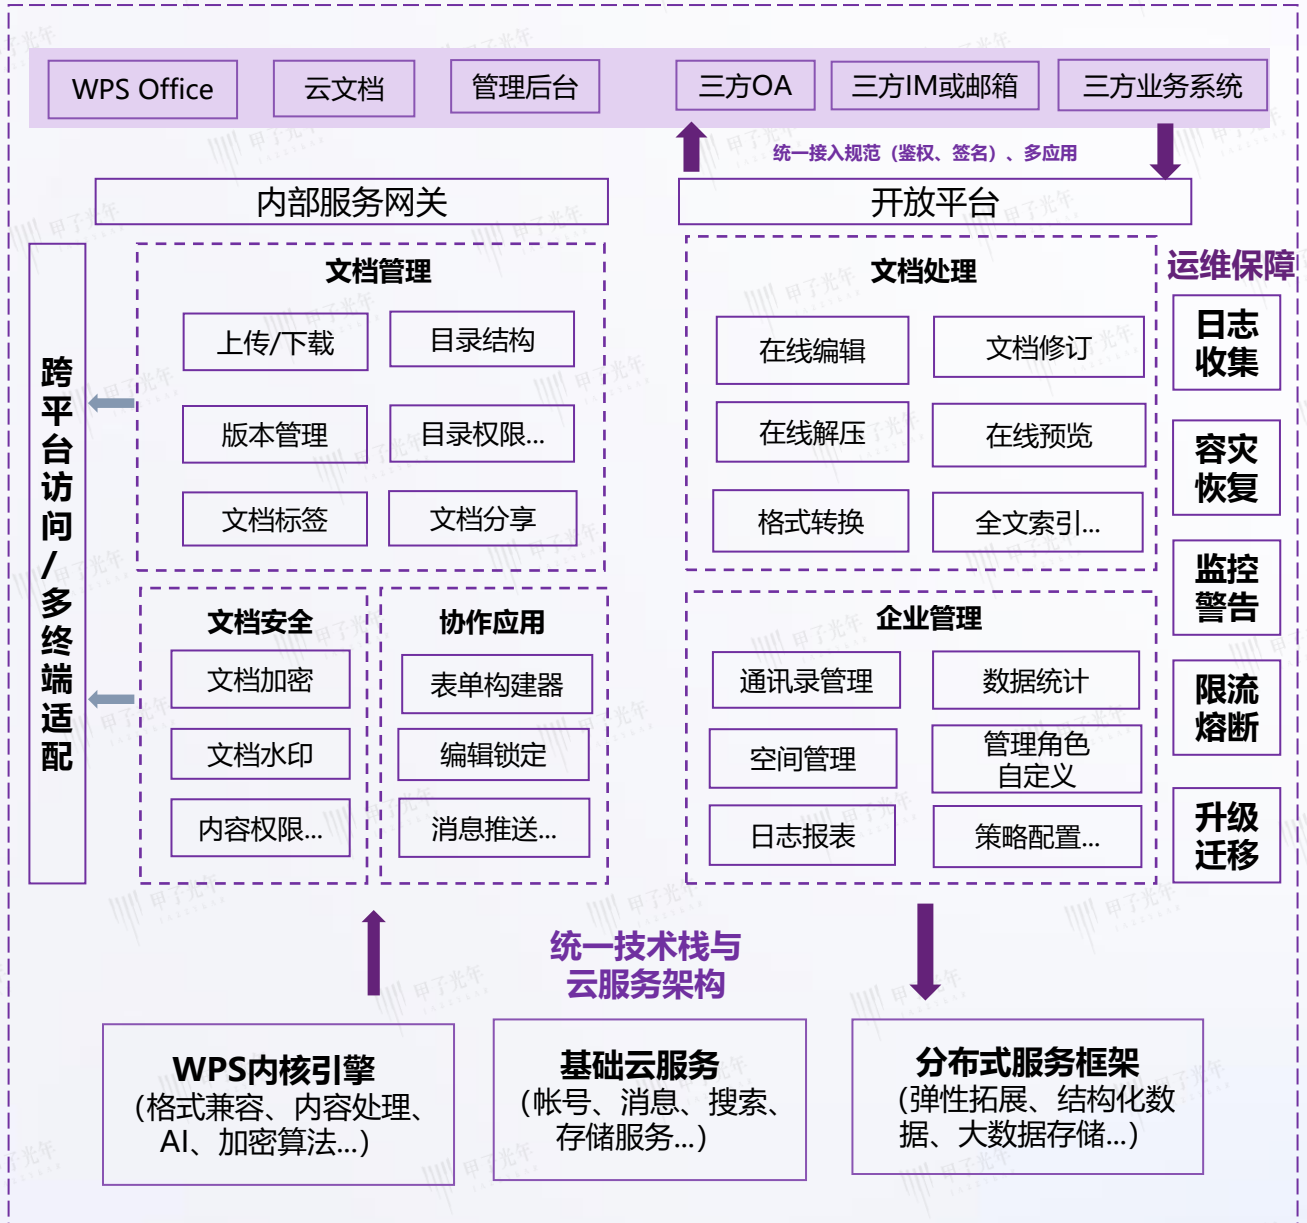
WPS Office
云文档
管理后台
三方OA
三方IM或邮箱
三方业务系统

统一接入规范（鉴权、签名）、多应用

内部服务网关
开放平台

跨平台访问/多终端适配

文档管理
上传/下载
目录结构
版本管理
目录权限...
文档标签
文档分享

文档安全
文档加密
文档水印
内容权限...

协作应用
表单构建器
编辑锁定
消息推送...

文档处理
在线编辑
文档修订
在线解压
在线预览
格式转换
全文索引...

企业管理
通讯录管理
数据统计
空间管理
管理角色自定义
日志报表
策略配置...

运维保障
日志收集
容灾恢复
监控警告
限流熔断
升级迁移

统一技术栈与云服务架构

WPS内核引擎
(格式兼容、内容处理、AI、加密算法...)

基础云服务
(帐号、消息、搜索、存储服务...)

分布式服务框架
(弹性拓展、结构化数据、大数据存储...)